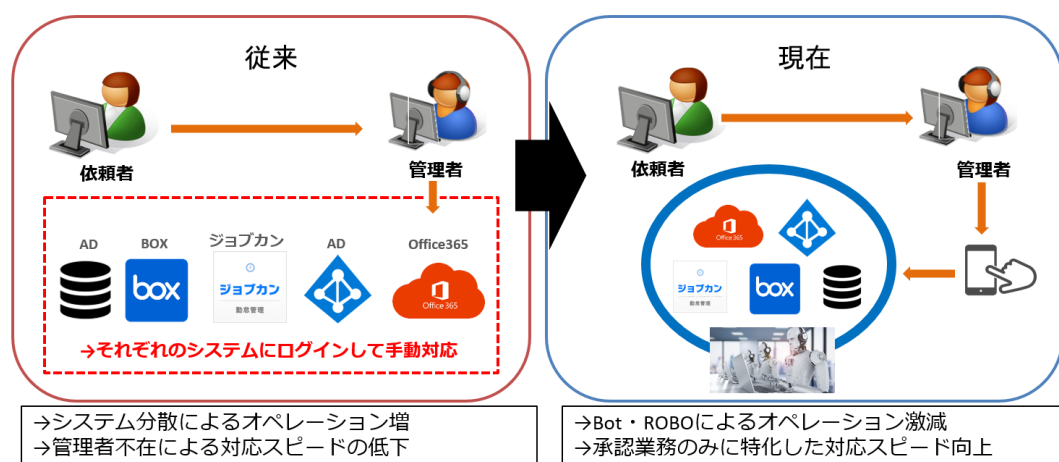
従来

依頼者

管理者

AD

BOX

ジョブカン

AD

Office365

box

ジョブカン
勤怠管理

Office 365

→それぞれのシステムにログインして手動対応

→システム分散によるオペレーション増
→管理者不在による対応スピードの低下

現在

依頼者

管理者

Office 365

ジョブカン
勤怠管理

box

→Bot・ROBOによるオペレーション激減
→承認業務のみに特化した対応スピード向上